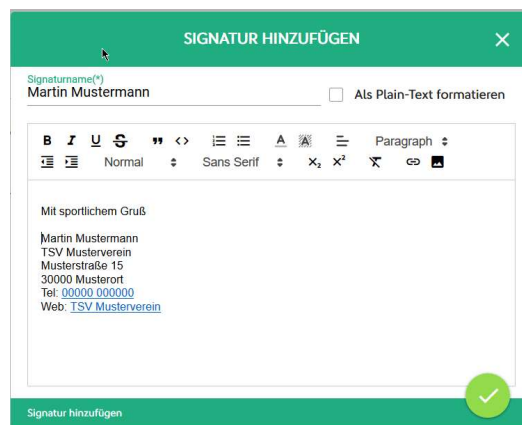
SIGNATUR HINZUFÜGEN

Signaturname(*)
Martin Mustermann

Als Plain-Text formatieren

B I U S Paragraph
Normal Sans Serif $X_2$ $X^2$

Mit sportlichem Gruß

Martin Mustermann
TSV Musterverein
Musterstraße 15
30000 Musterort
Tel: 00000 000000
Web: TSV Musterverein

Signatur hinzufügen